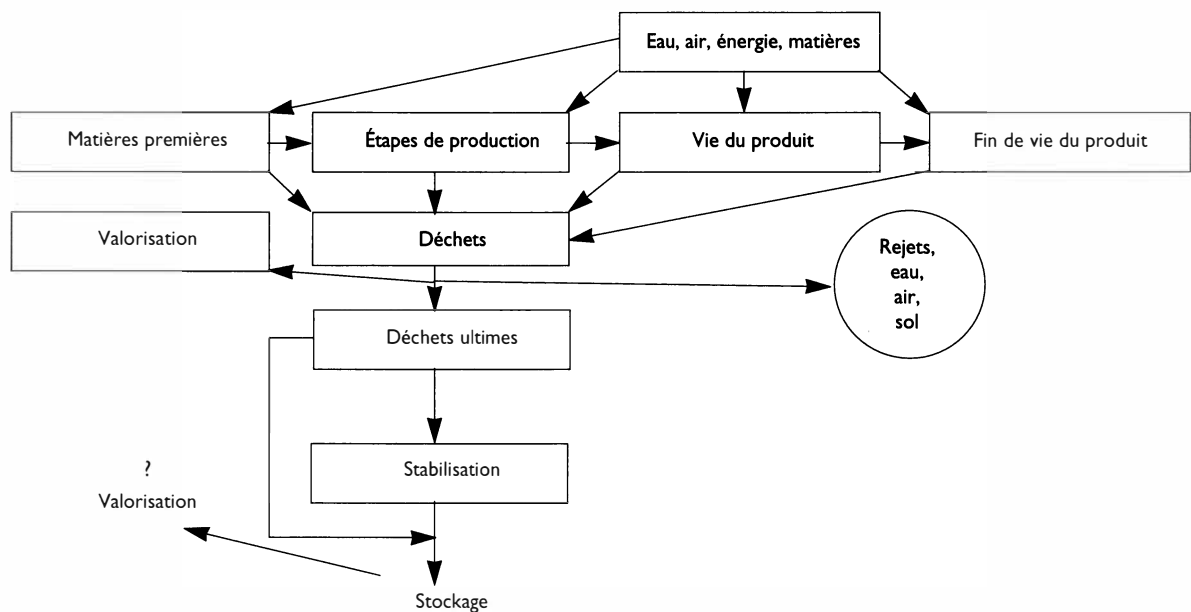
Eau, air, énergie, matières

Matières premières

Étapes de production

Vie du produit

Fin de vie du produit

Valorisation

Déchets

Rejets, eau, air, sol

Déchets ultimes

Stabilisation

?
Valorisation

Stockage